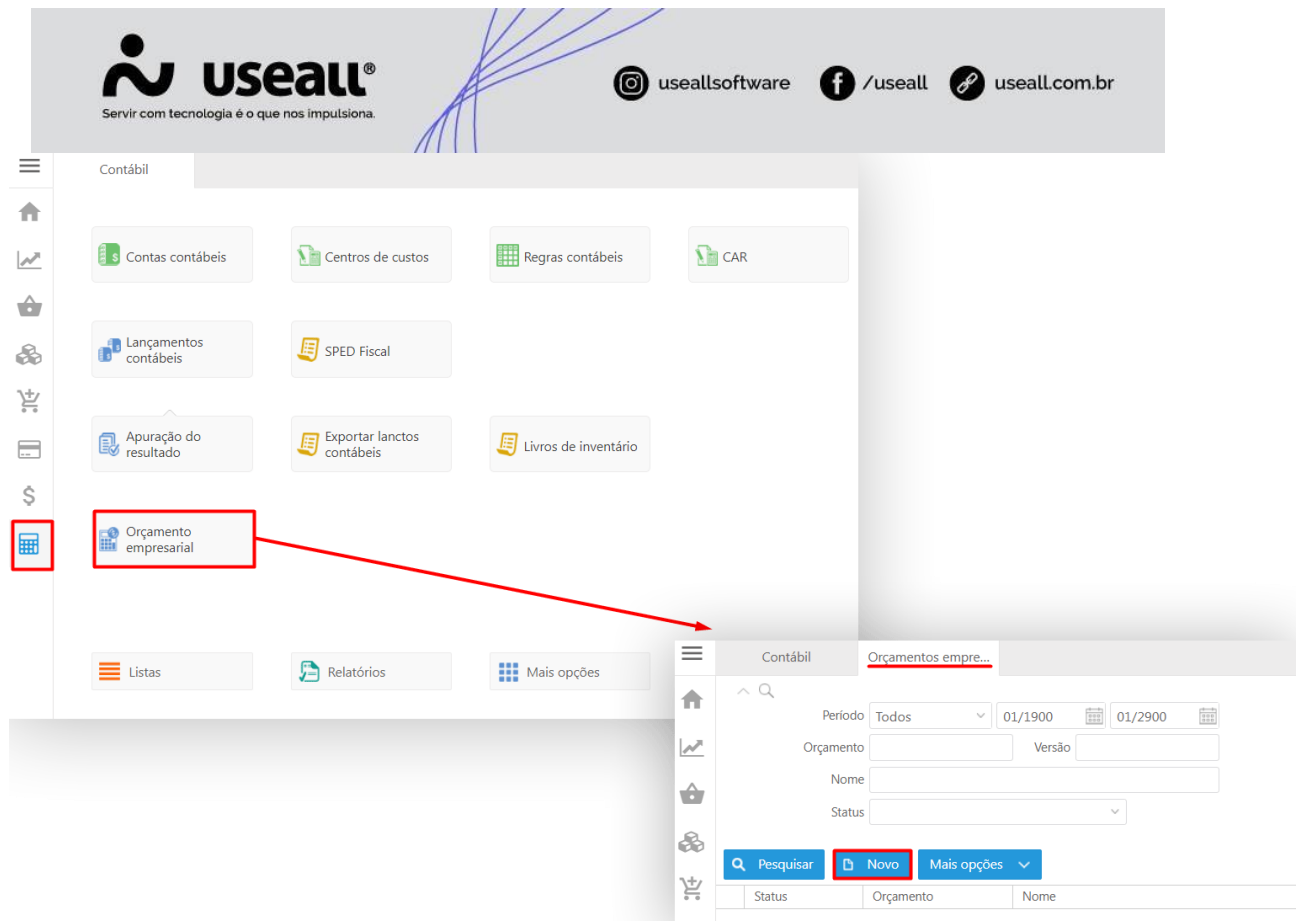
useall®
Servir com tecnologia é o que nos impulsiona.
useallsoftware
/useall
useall.com.br

Contábil

Contas contábeis
Centros de custos
Regras contábeis
CAR
Lançamentos contábeis
SPED Fiscal
Apuração do resultado
Exportar lanctos contábeis
Livros de inventário
Orçamento empresarial

Listas
Relatórios
Mais opções

Contábil
Orçamentos empre...

Período Todos 01/1900 01/2900
Orçamento
Versão
Nome
Status

Pesquisar
Novo
Mais opções

| Status | Orçamento | Nome |
|---|---|---|